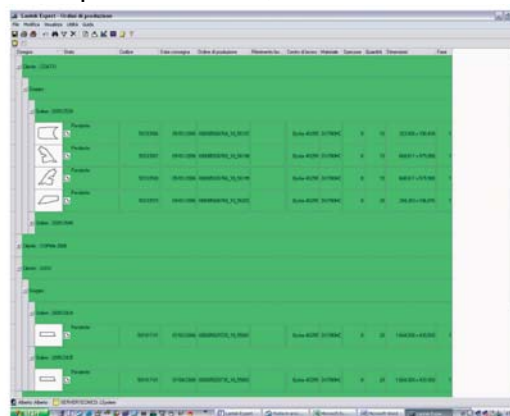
Lantek Expert - Ordini di produzione

File Modifica Visualizza Utilità Guida

Disegno | Stato | Codice | Data consegna | Ordine di produzione | Riferimento lav. | Centro di lavoro | Materiale | Spessore | Quantità | Dimensioni | Fasi

Cliente: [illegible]

Gruppo:

Ordine: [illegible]

Pendente | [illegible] | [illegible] | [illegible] | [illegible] | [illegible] | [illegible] | 6 | 10 | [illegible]

Pendente | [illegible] | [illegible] | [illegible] | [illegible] | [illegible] | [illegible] | 6 | 10 | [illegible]

Pendente | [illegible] | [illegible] | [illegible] | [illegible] | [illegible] | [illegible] | 6 | 10 | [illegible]

Pendente | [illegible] | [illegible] | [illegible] | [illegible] | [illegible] | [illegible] | 6 | 10 | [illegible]

Ordine: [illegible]

Cliente: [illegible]

Cliente: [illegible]

Gruppo:

Ordine: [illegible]

Pendente | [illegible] | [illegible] | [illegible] | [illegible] | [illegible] | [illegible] | 6 | 20 | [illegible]

Ordine: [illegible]

Pendente | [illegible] | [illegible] | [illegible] | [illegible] | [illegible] | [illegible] | 6 | 20 | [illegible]

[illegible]